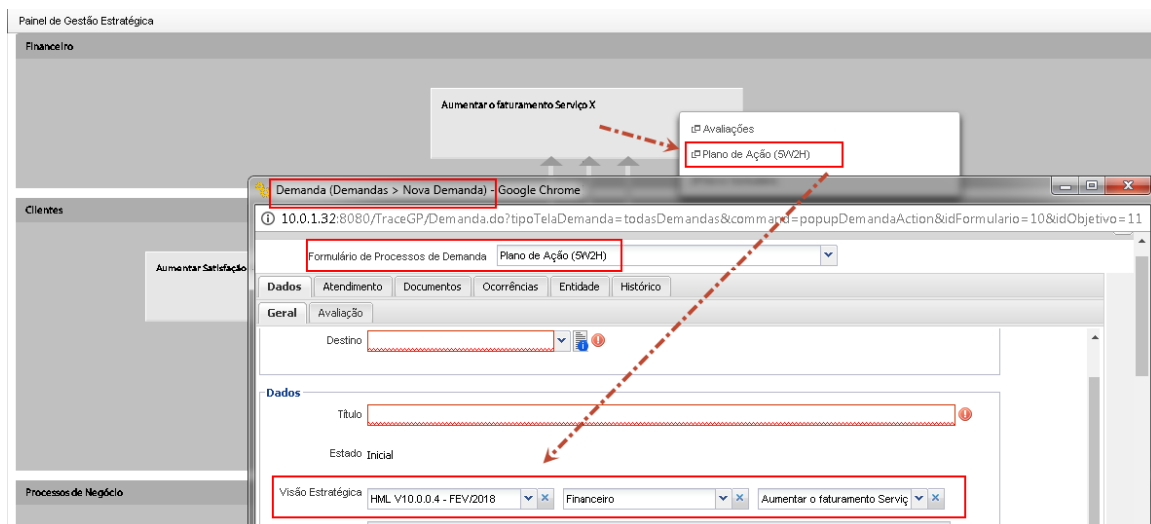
Painel de Gestão Estratégica

Financeiro

Aumentar o faturamento Serviço X

Avaliações

Plano de Ação (5W2H)

Clientes

Aumentar Satisfação

Processos de Negócio

Demanda (Demandas > Nova Demanda) - Google Chrome

10.0.1.32:8080/TraceGP/Demanda.do?tipoTelaDemanda=todasDemandas&command=popupDemandaAction&idFormulario=10&idObjetivo=11

Formulário de Processos de Demanda Plano de Ação (5W2H)

Dados | Atendimento | Documentos | Ocorrências | Entidade | Histórico

Geral | Avaliação

Destino

Dados

Título

Estado Inicial

Visão Estratégica HML V10.0.0.4 - FEV/2018 | Financeiro | Aumentar o faturamento Serviç